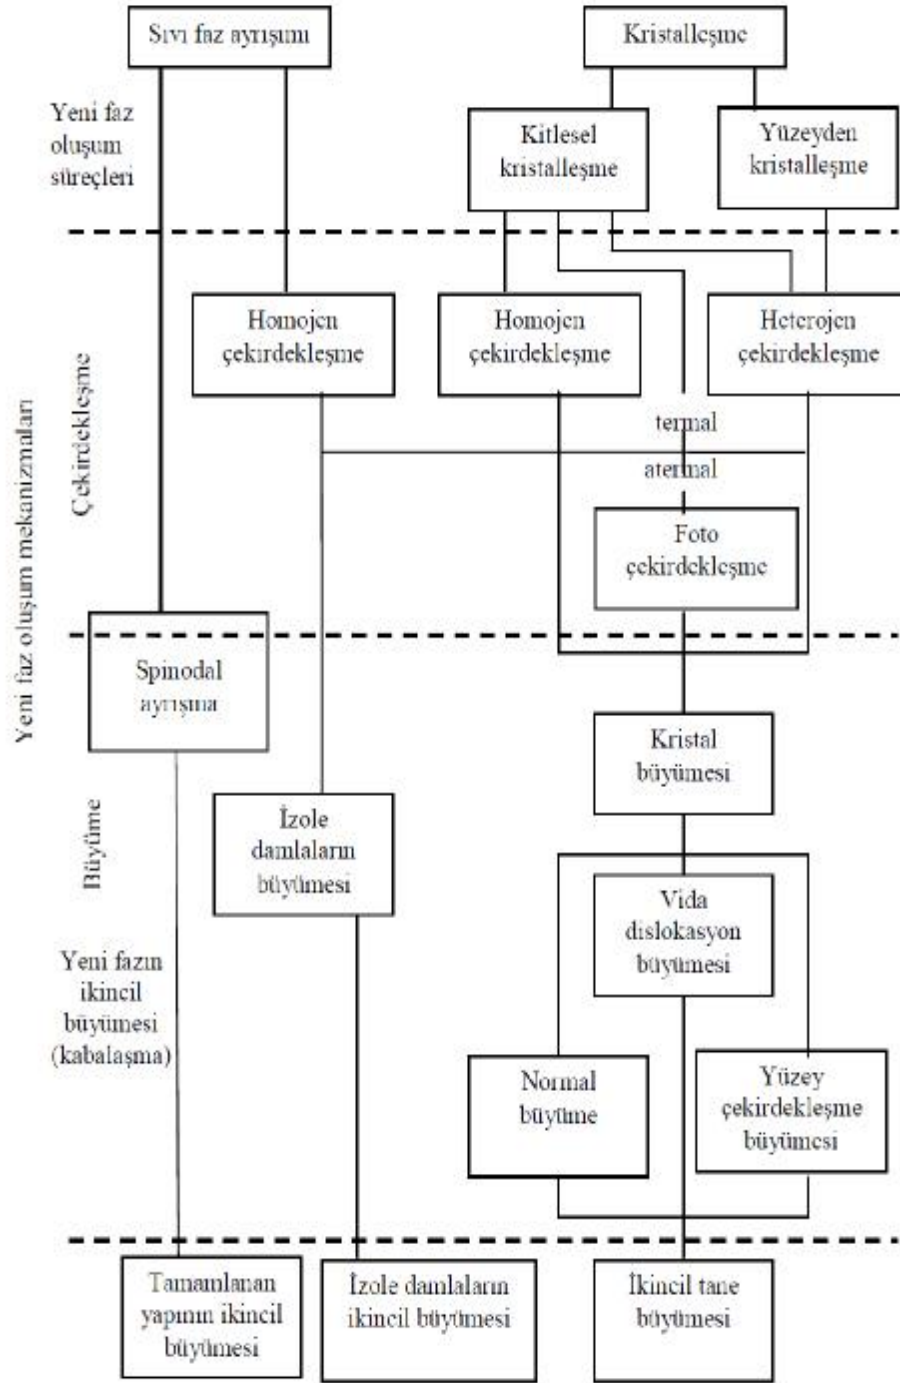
Sıvı faz ayrışımı

Kristalleşme

Yeni faz oluşum süreçleri

Kitlesel kristalleşme

Yüzeyden kristalleşme

Yeni faz oluşum mekanizmaları

Çekirdekleşme

Homojen çekirdekleşme

Homojen çekirdekleşme

Heterojen çekirdekleşme

termal

atermal

Foto çekirdekleşme

Spinodal ayrışma

Kristal büyümesi

Büyüme

İzole damlaların büyümesi

Vida dislokasyon büyümesi

Yeni fazın ikincil büyümesi (kabalaşma)

Normal büyüme

Yüzey çekirdekleşme büyümesi

Tamamlanan yapının ikincil büyümesi

İzole damlaların ikincil büyümesi

İkincil tane büyümesi